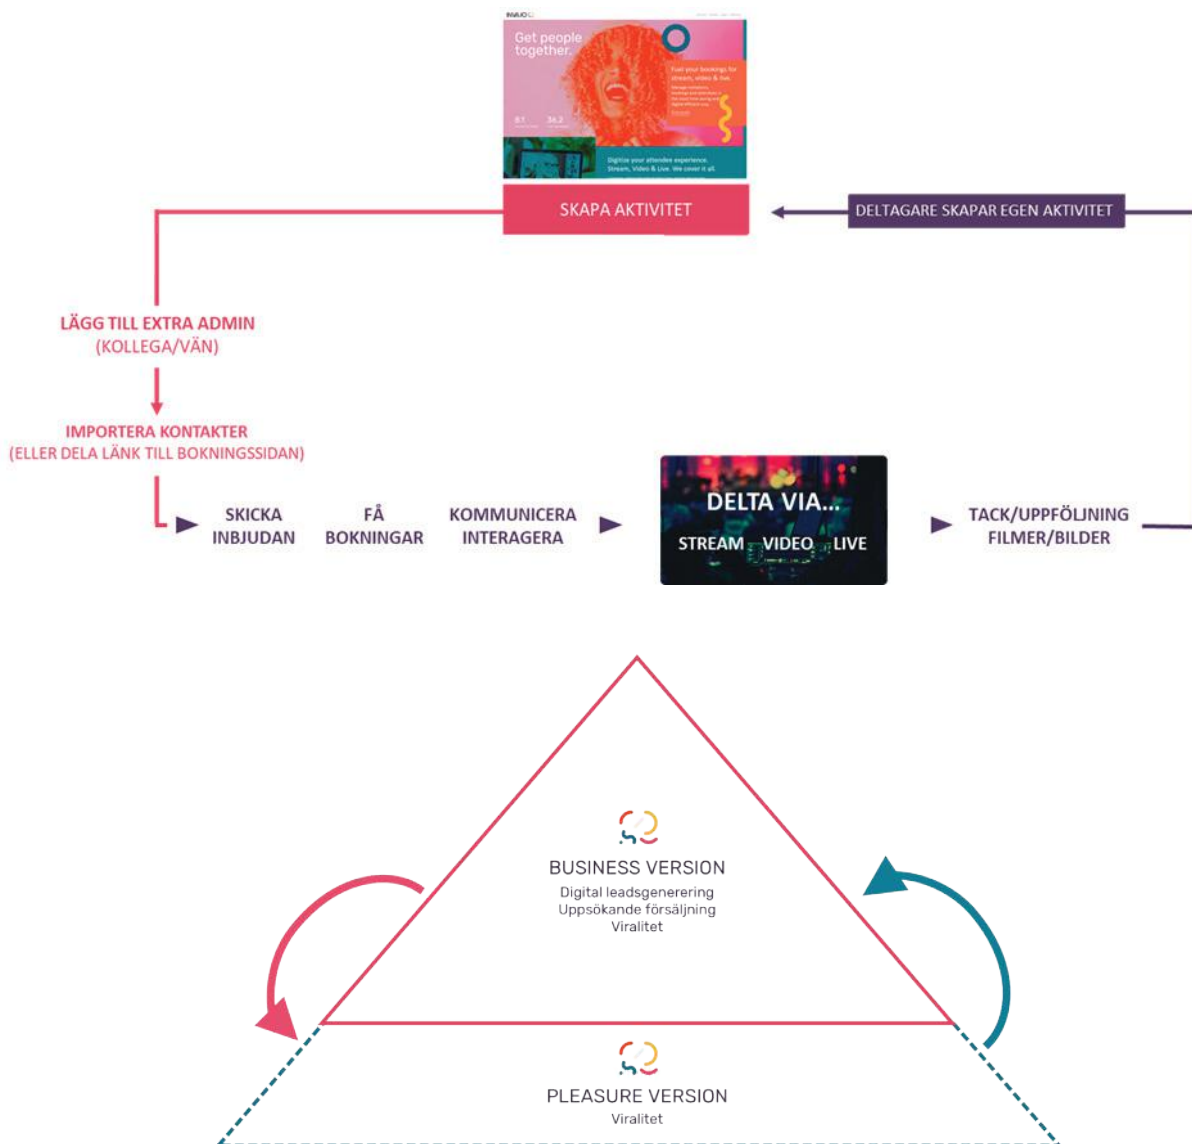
Get people together.

Digitize your attendee experience. Stream, Video & Live. We cover it all.

SKAPA AKTIVITET

DELTAGARE SKAPAR EGEN AKTIVITET

LÄGG TILL EXTRA ADMIN
(KOLLEGA/VÄN)

IMPORTERA KONTAKTER
(ELLER DELA LÄNK TILL BOKNINGSSIDAN)

SKICKA INBJUDAN

FÅ BOKNINGAR

KOMMUNICERA INTERAGERA

DELTA VIA...
STREAM VIDEO LIVE

TACK/UPPFÖLJNING FILMER/BILDER

BUSINESS VERSION
Digital leadsgenerering
Uppsökande försäljning
Viralitet

PLEASURE VERSION
Viralitet